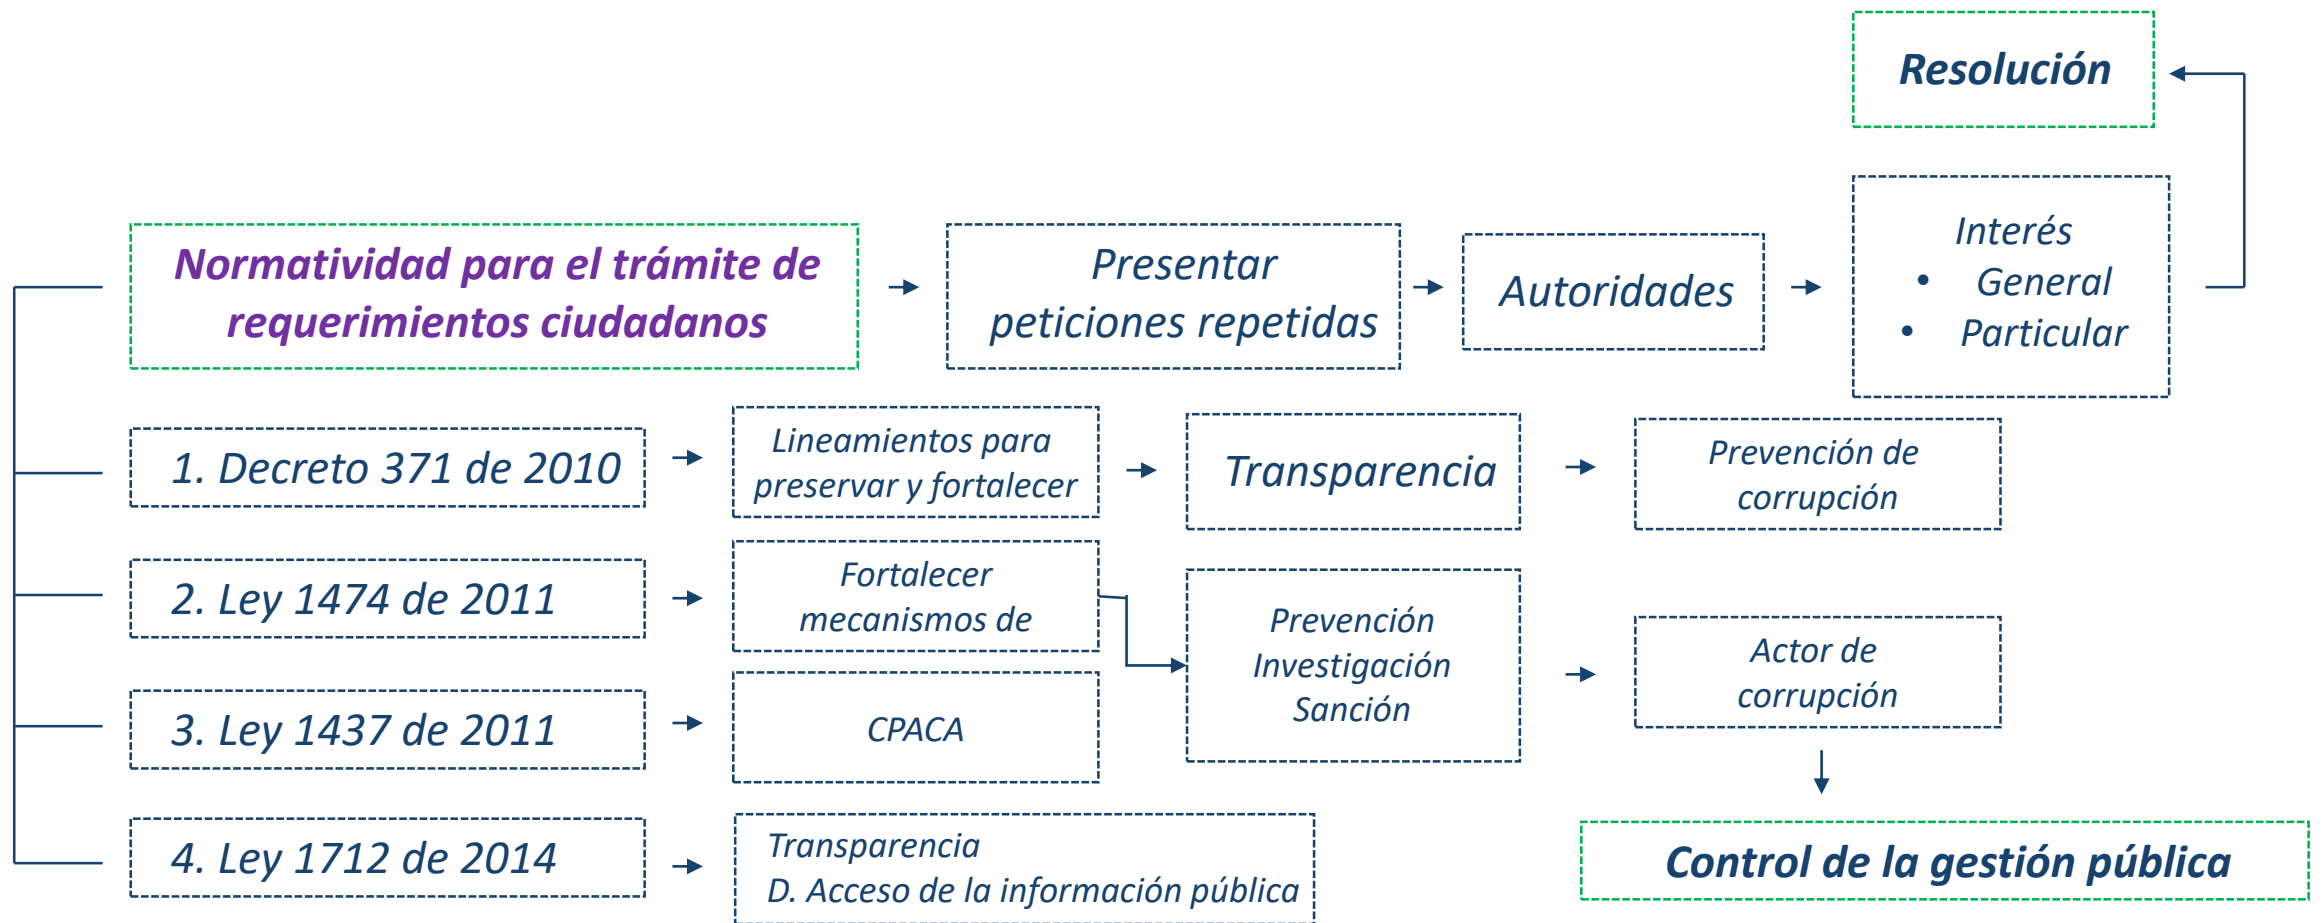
Resolución

Normatividad para el trámite de requerimientos ciudadanos

Presentar peticiones repetidas

Autoridades

Interés
• General
• Particular

1. Decreto 371 de 2010

Lineamientos para preservar y fortalecer

Transparencia

Prevención de corrupción

2. Ley 1474 de 2011

Fortalecer mecanismos de

Prevención
Investigación
Sanción

Actor de corrupción

3. Ley 1437 de 2011

CPACA

4. Ley 1712 de 2014

Transparencia
D. Acceso de la información pública

Control de la gestión pública